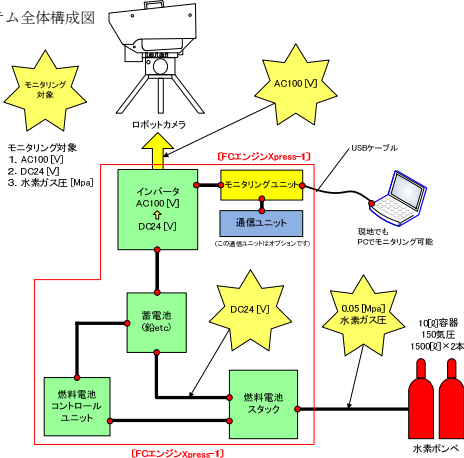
テム全体構成図

モニタリング対象

モニタリング対象
1. AC100 [V]
2. DC24 [V]
3. 水素ガス圧 [Mpa]

ロボットカメラ

AC100 [V]

[FCエンジンXpress-1]

USBケーブル

インバータ
AC100 [V]
⇧
DC24 [V]

モニタリングユニット

通信ユニット

(この通信ユニットはオプションです)

現地でも
PCでモニタリング可能

蓄電池
(鉛etc)

DC24 [V]

0.05 [Mpa]
水素ガス圧

10[ℓ]容器
150気圧
1500[ℓ]×2本

燃料電池
コントロール
ユニット

燃料電池
スタック

[FCエンジンXpress-1]

水素ボンベ